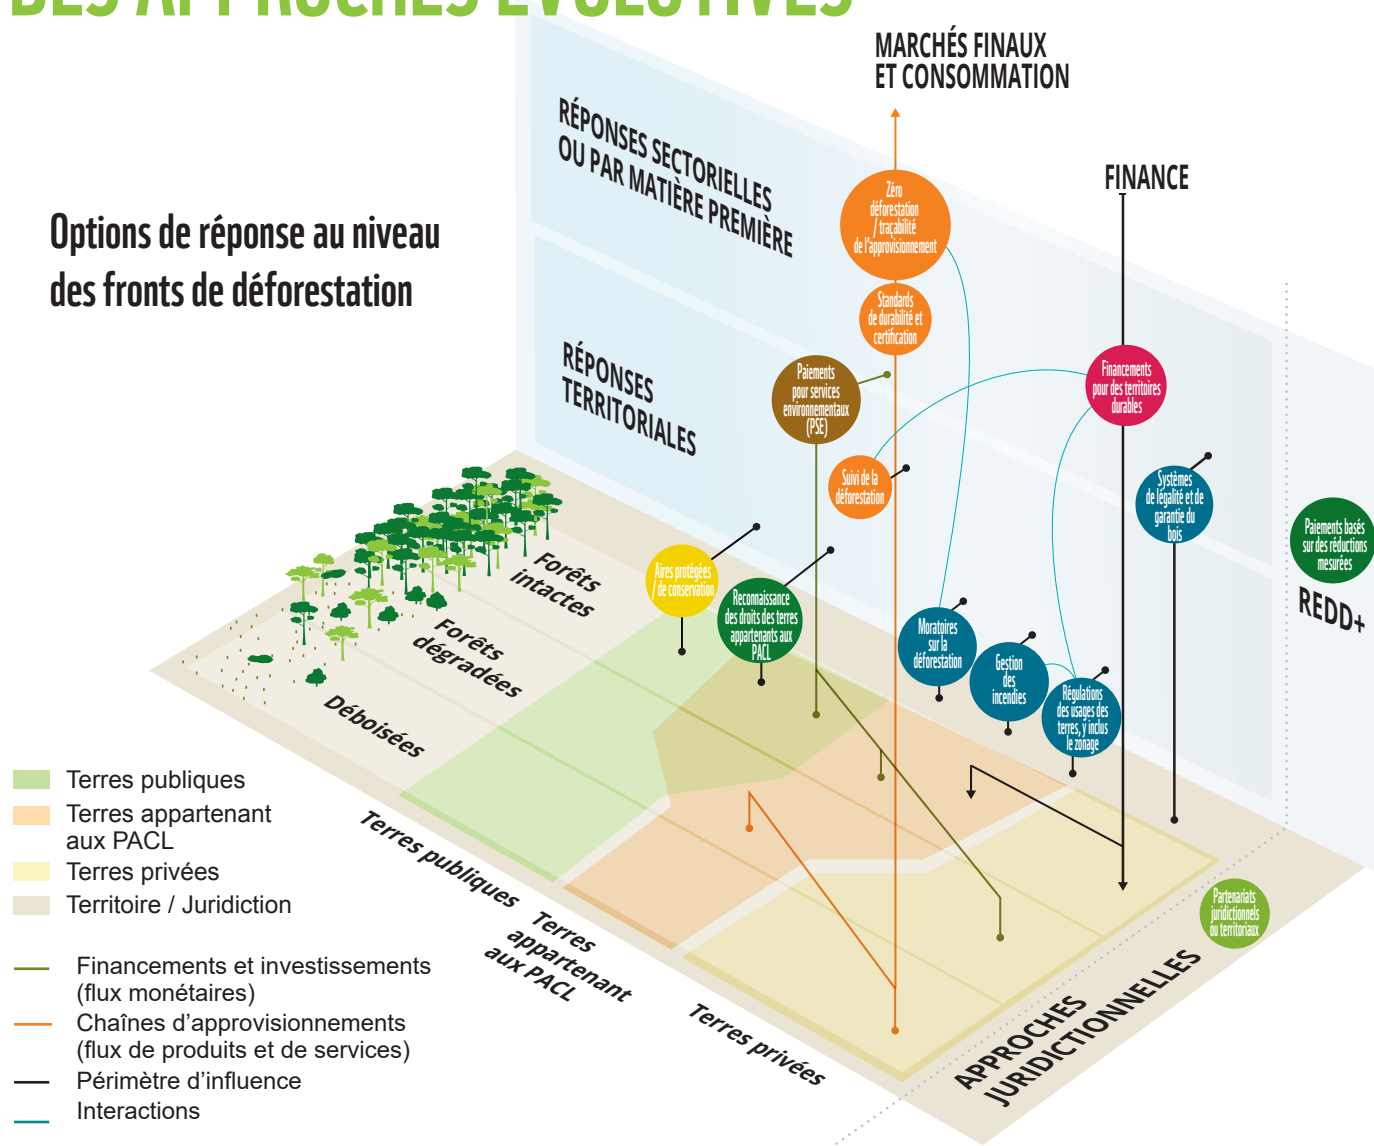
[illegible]

MARCHÉS FINAUX ET CONSOMMATION

RÉPONSES SECTORIELLES OU PAR MATIÈRE PREMIÈRE

FINANCE

Options de réponse au niveau des fronts de déforestation

Zéro déforestation / traçabilité de l'approvisionnement

Standards de durabilité et certification

RÉPONSES TERRITORIALES

Paiements pour services environnementaux (PSE)

Financements pour des territoires durables

Suivi de la déforestation

Systèmes de légalité et de garantie du bois

Paiements basés sur des réductions mesurées

REDD+

Forêts intactes

Aires protégées / de conservation

Reconnaissance des droits des terres appartenant aux PACL

Forêts dégradées

Moratoires sur la déforestation

Gestion des incendies

Régulations des usages des terres, y inclus le zonage

Déboisées

Terres publiques

Terres appartenant aux PACL

Terres privées

Territoire / Juridiction

Terres publiques

Terres appartenant aux PACL

Terres privées

Partenariats juridictionnels ou territoriaux

APPROCHES JURIDICTIONNELLES

Financements et investissements (flux monétaires)

Chaînes d'approvisionnements (flux de produits et de services)

Périmètre d'influence

Interactions